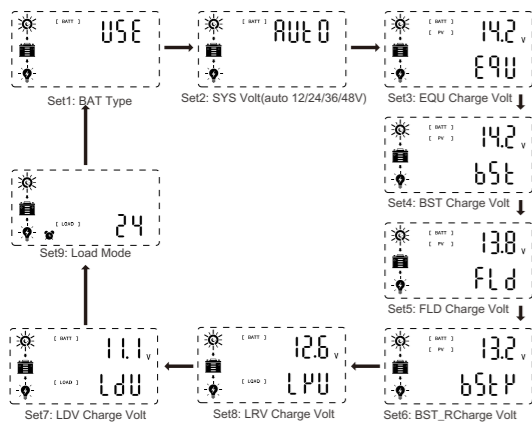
[ BATT ] USE

Set1: BAT Type

[ BATT ] AUtO

Set2: SYS Volt(auto 12/24/36/48V)

[ BATT ] [ PV ] 14.2 V E9U

Set3: EQU Charge Volt

[ BATT ] [ PV ] 14.2 V bSt

Set4: BST Charge Volt

[ BATT ] [ PV ] 13.8 V FLd

Set5: FLD Charge Volt

[ BATT ] [ PV ] 13.2 V bStP

Set6: BST_RCharge Volt

[ BATT ] 12.6 V [ LOAD ] LPU

Set8: LRV Charge Volt

[ BATT ] 11.1 V [ LOAD ] LdU

Set7: LDV Charge Volt

[ LOAD ] 24

Set9: Load Mode